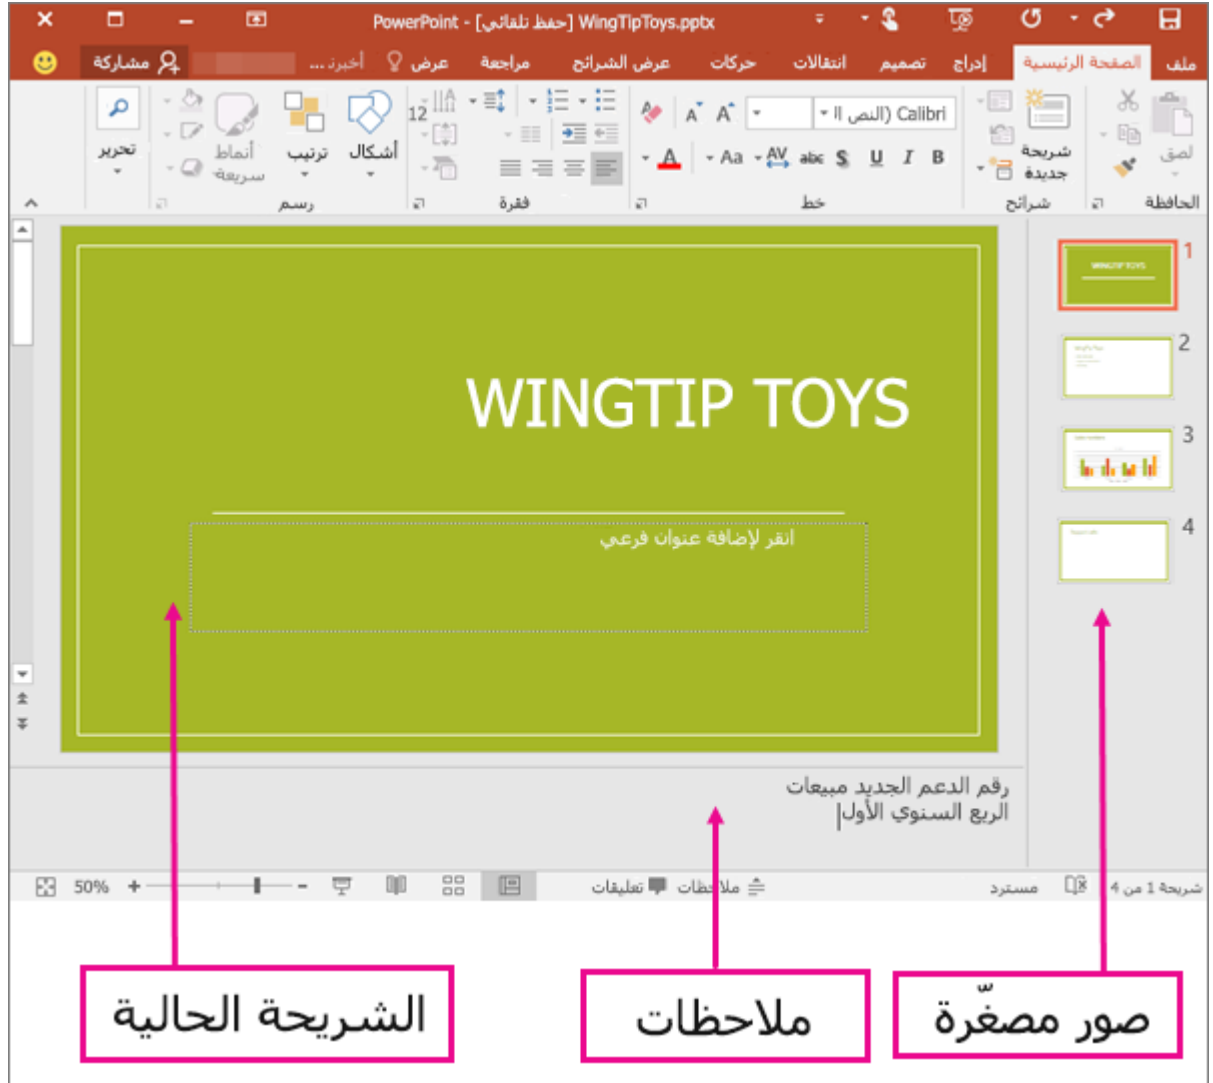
PowerPoint - [حفظ تلقائي] WingTipToys.pptx

ملف الصفحة الرئيسية إدراج تصميم انتقالات حركات عرض الشرائح مراجعة عرض أخبرني... مشاركة

لصق الحافظة
شريحة جديدة شرائح
Calibri (النص) 12
B I U S abc AV Aa A
خط
فقرة
أشكال ترتيب أنماط سريعة
رسم
تحرير

WINGTIP TOYS

انقر لإضافة عنوان فرعي

1
2
3
4

رقم الدعم الجديد مبيعات
الربع السنوي الأول

شريحة 1 من 4 مسترد ملاحظات تعليقات 50%

الشريحة الحالية

ملاحظات

صور مصغّرة